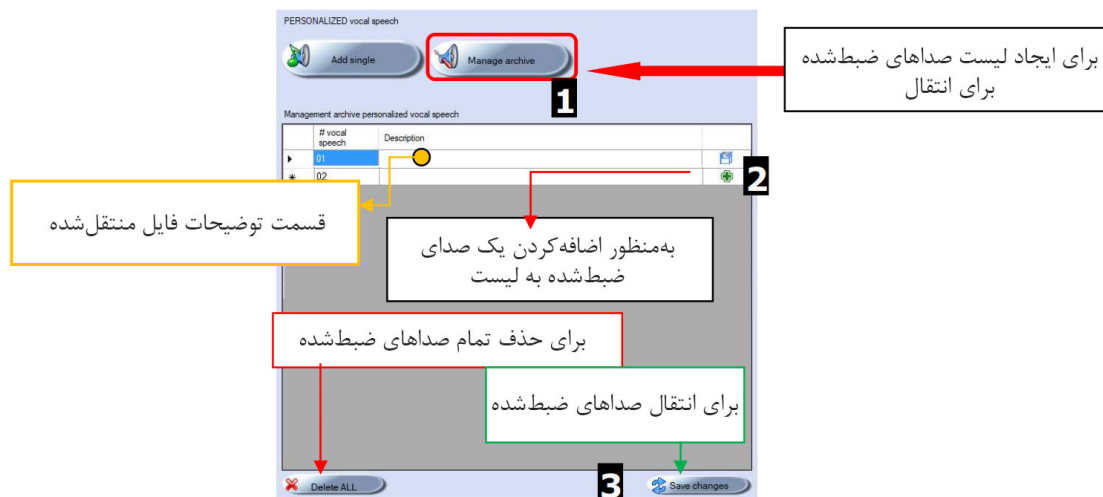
PERSONALIZED vocal speech

Add single

Manage archive

1

برای ایجاد لیست صداهای ضبط‌شده برای انتقال

Management archive personalized vocal speech

| | # vocal speech | Description | |
|---|---|---|---|
| ▸ | 01 | | |
| * | 02 | | |

2

قسمت توضیحات فایل منتقل‌شده

به‌منظور اضافه‌کردن یک صدای ضبط‌شده به لیست

برای حذف تمام صداهای ضبط‌شده

برای انتقال صداهای ضبط‌شده

Delete ALL

3

Save changes